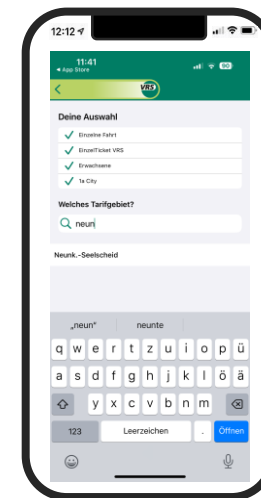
12:12

11:41
◂ App Store

VRS

Deine Auswahl

Einzelne Fahrt

EinzelTicket VRS

Erwachsene

1a City

Welches Tarifgebiet?

neun

Neunk.-Seelscheid

„neun"

neunte

q w e r t z u i o p ü

a s d f g h j k l ö ä

y x c v b n m

123

Leerzeichen

.

Öffnen